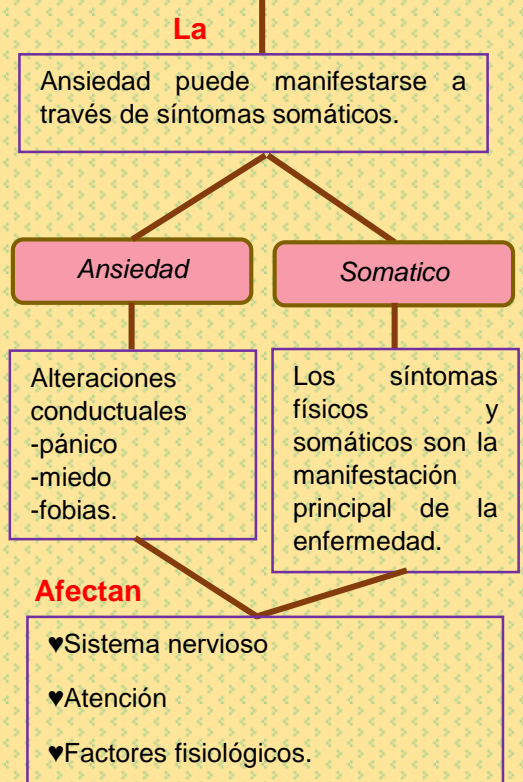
La

Ansiedad puede manifestarse a través de síntomas somáticos.

Ansiedad

Somatico

Alteraciones conductuales
-pánico
-miedo
-fobias.

Los síntomas físicos y somáticos son la manifestación principal de la enfermedad.

Afectan

♥Sistema nervioso

♥Atención

♥Factores fisiológicos.